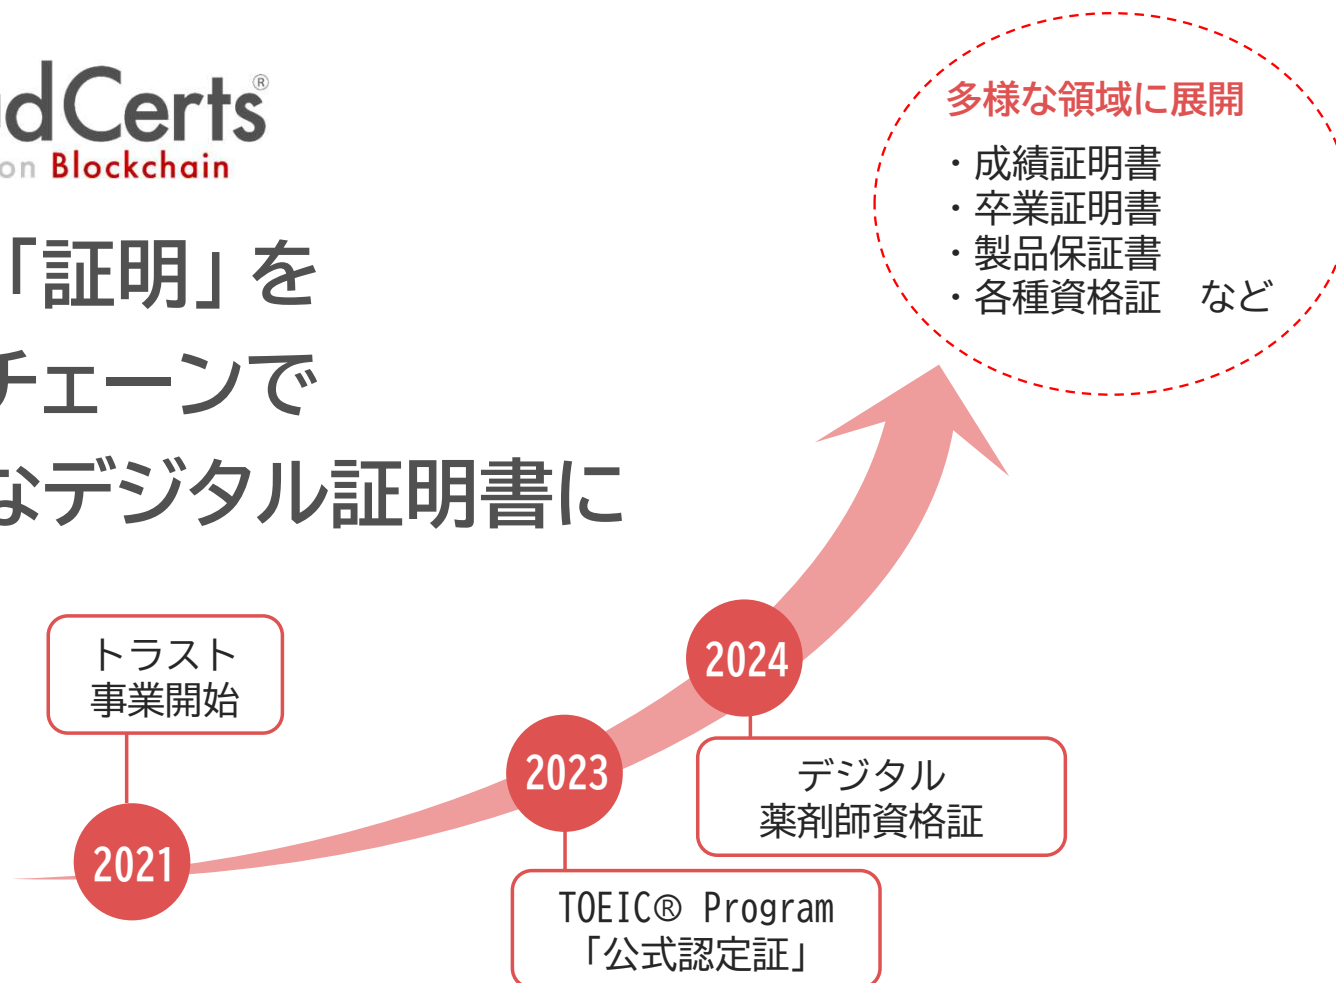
dCerts®
on Blockchain

「証明」を
チェーンで
なデジタル証明書に

多様な領域に展開
・成績証明書
・卒業証明書
・製品保証書
・各種資格証　など

トラスト
事業開始

2021

2023

2024

デジタル
薬剤師資格証

TOEIC® Program
「公式認定証」